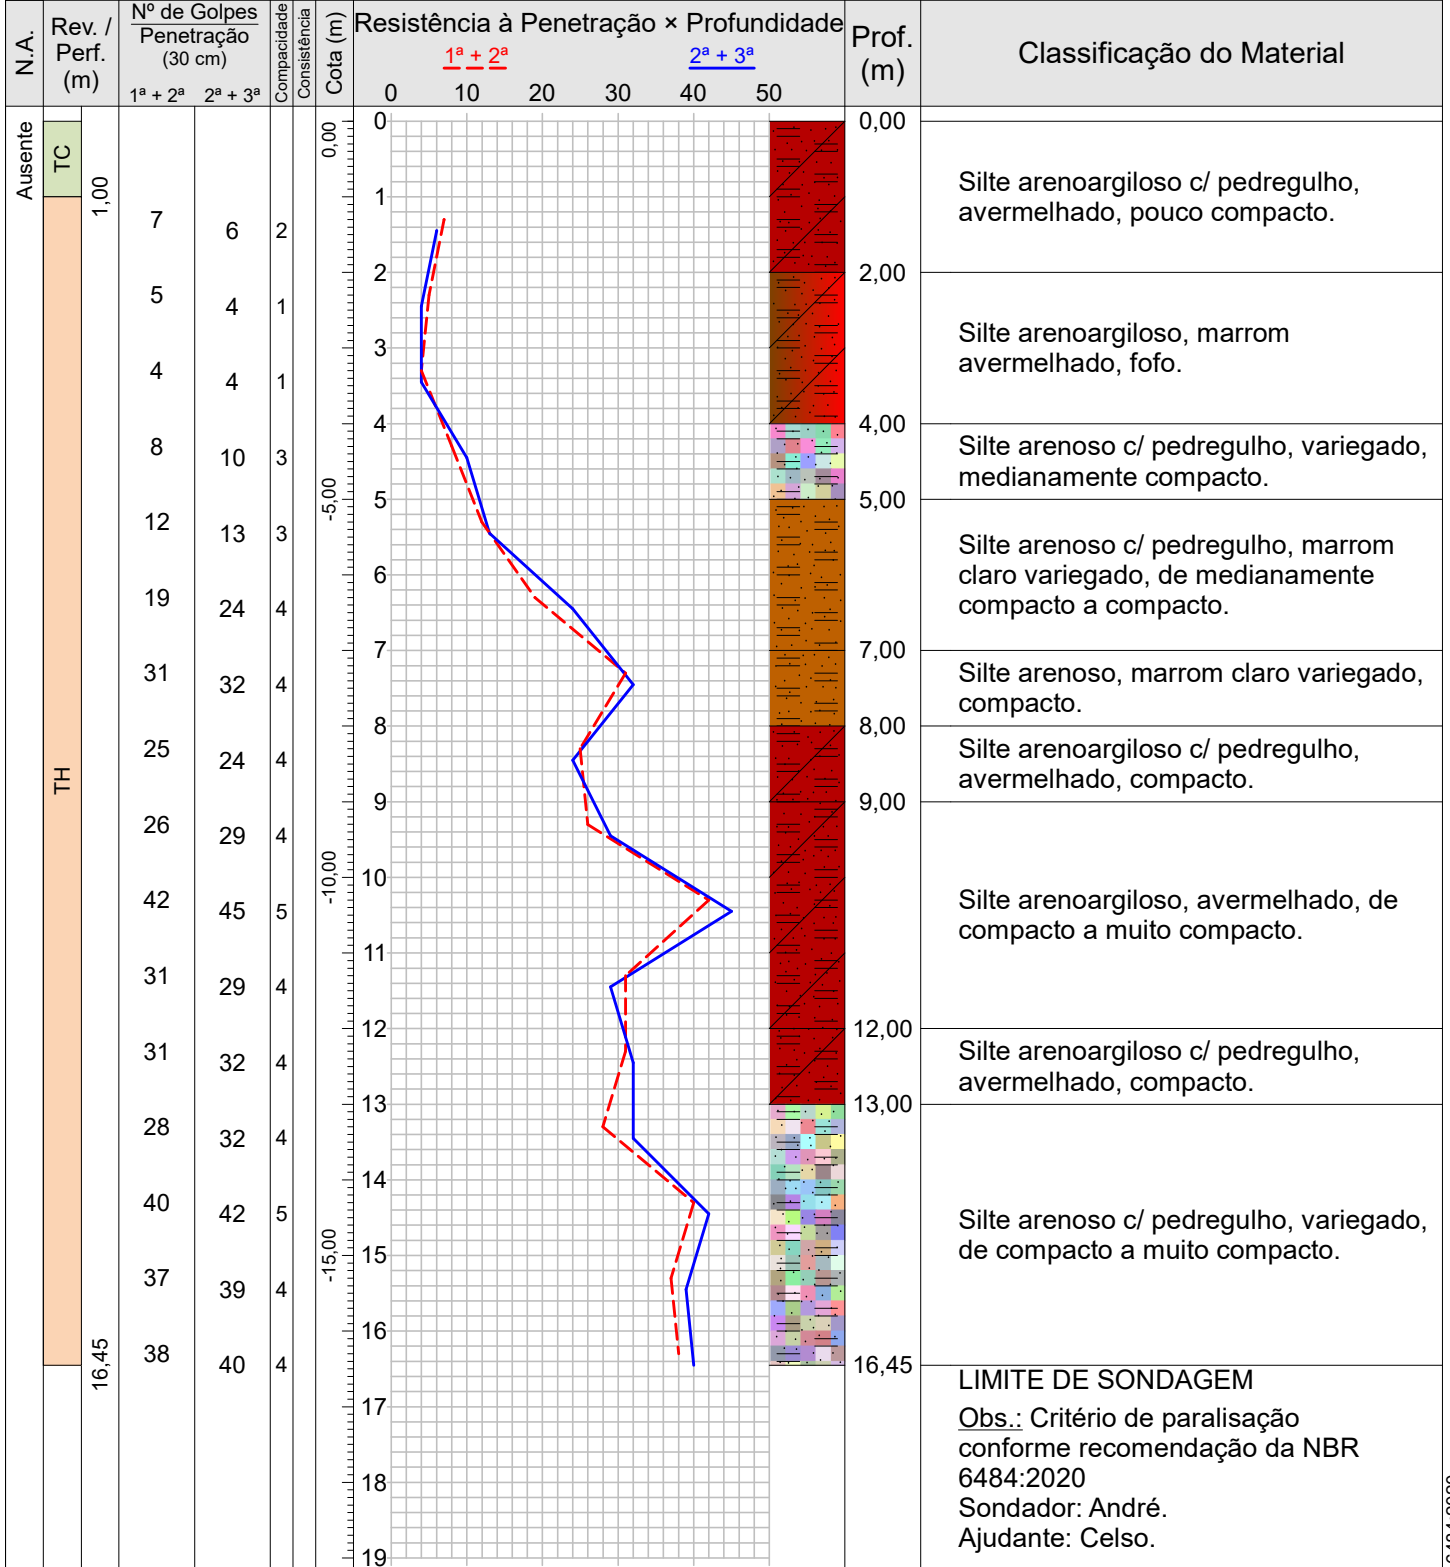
| N.A. | Rev. / Perf. (m) | Nº de Golpes Penetração (30 cm) 1ª + 2ª | 2ª + 3ª | Compacidade | Consistência | Cota (m) | Resistência à Penetração × Profundidade 1ª + 2ª 2ª + 3ª | Prof. (m) | Classificação do Material |
|---|---|---|---|---|---|---|---|---|---|
| Ausente | TC 1,00 | 7 | 6 | 2 | | 0,00 | 0 10 20 30 40 50 | 0,00 | Silte arenoargiloso c/ pedregulho, avermelhado, pouco compacto. |
| | TH | 5 | 4 | 1 | | | | 2,00 | Silte arenoargiloso, marrom avermelhado, fofo. |
| | | 4 | 4 | 1 | | | | | |
| | | 8 | 10 | 3 | | | | 4,00 | Silte arenoso c/ pedregulho, variegado, medianamente compacto. |
| | | 12 | 13 | 3 | | -5,00 | | 5,00 | Silte arenoso c/ pedregulho, marrom claro variegado, de medianamente compacto a compacto. |
| | | 19 | 24 | 4 | | | | | |
| | | 31 | 32 | 4 | | | | 7,00 | Silte arenoso, marrom claro variegado, compacto. |
| | | 25 | 24 | 4 | | | | 8,00 | Silte arenoargiloso c/ pedregulho, avermelhado, compacto. |
| | | 26 | 29 | 4 | | | | 9,00 | Silte arenoargiloso, avermelhado, de compacto a muito compacto. |
| | | 42 | 45 | 5 | | -10,00 | | | |
| | | 31 | 29 | 4 | | | | | |
| | | 31 | 32 | 4 | | | | 12,00 | Silte arenoargiloso c/ pedregulho, avermelhado, compacto. |
| | | 28 | 32 | 4 | | | | 13,00 | Silte arenoso c/ pedregulho, variegado, de compacto a muito compacto. |
| | | 40 | 42 | 5 | | -15,00 | | | |
| | | 37 | 39 | 4 | | | | | |
| | 16,45 | 38 | 40 | 4 | | | | 16,45 | LIMITE DE SONDAGEM |

Profundidade: 0 1 2 3 4 5 6 7 8 9 10 11 12 13 14 15 16 17 18 19

LIMITE DE SONDAGEM
Obs.: Critério de paralisação conforme recomendação da NBR 6484:2020
Sondador: André.
Ajudante: Celso.